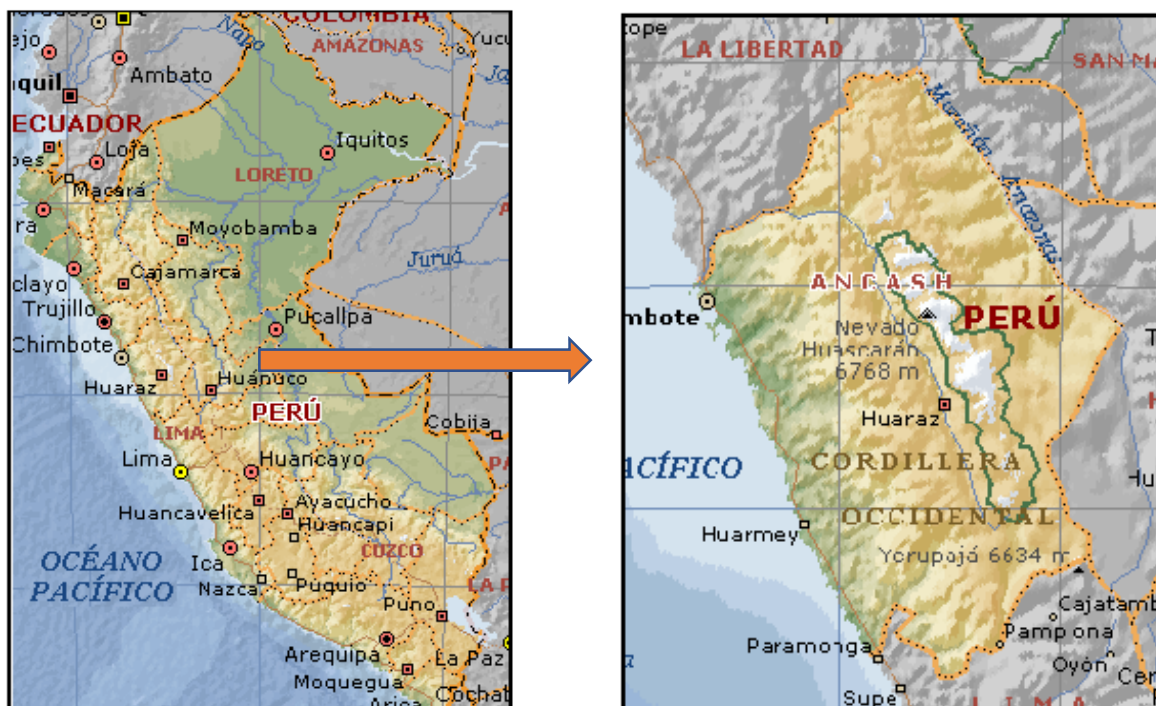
COLOMBIA
AMAZONAS
Napo
Yucu
ejo
Ambato
uil
ECUADOR
Iquitos
Loja
LORETO
Macará
Moyobamba
Juruá
Cajamarca
clayo
Trujillo
Pucallpa
Chimbote
Huaraz
Huánuco
PERÚ
Cobija
LIMA
Lima
Huancayo
Ayacucho
Huancavelica
Huancapi
OCÉANO
CUZCO
Ica
PACÍFICO
Nazca
Puquio
Puno
Arequipa
La Paz
Moquegua
Cochab

LA LIBERTAD
SAN MA
Marañón
Amazonas
ANCASH
mbote
PERÚ
Nevado
Huascarán
6768 m
Huaraz
CORDILLERA
ACÍFICO
OCCIDENTAL
Huarmey
Yerupajá 6634 m
Cajatamb
Pampona
Paramonga
Oyón
Supe
LIMA